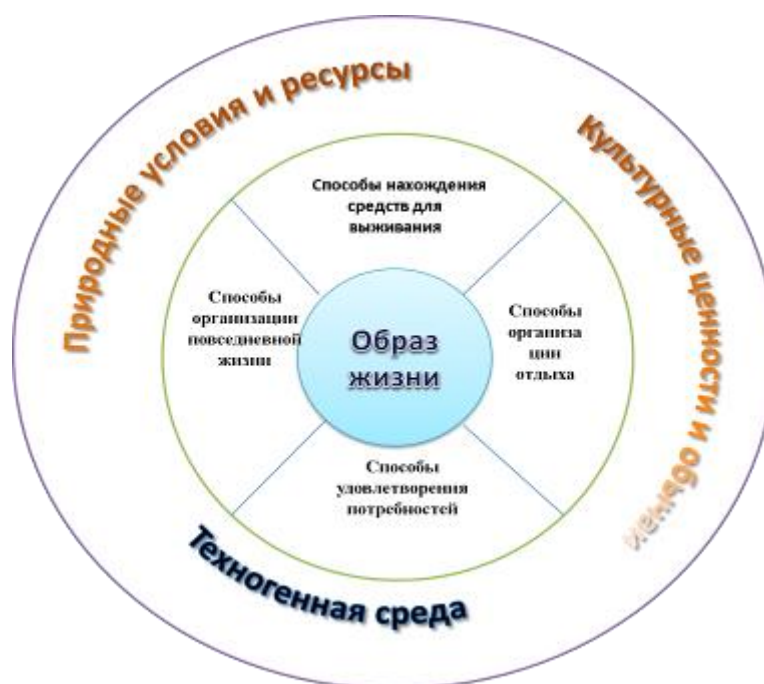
Природные условия и ресурсы

Культурные ценности и обычаи

Способы нахождения средств для выживания

Способы организации повседневной жизни

Образ жизни

Способы организации отдыха

Способы удовлетворения потребностей

Техногенная среда